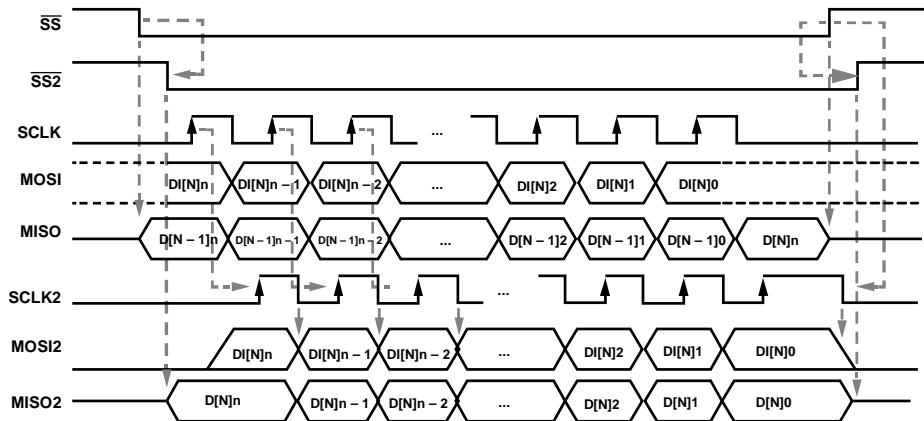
$\overline{SS}$

$\overline{SS2}$

SCLK

...

MOSI

DI[N]n

DI[N]n – 1

DI[N]n – 2

...

DI[N]2

DI[N]1

DI[N]0

MISO

D[N – 1]n

D[N – 1]n – 1

D[N – 1]n – 2

...

D[N – 1]2

D[N – 1]1

D[N – 1]0

D[N]n

SCLK2

...

MOSI2

DI[N]n

DI[N]n – 1

DI[N]n – 2

...

DI[N]2

DI[N]1

DI[N]0

MISO2

D[N]n

D[N]n – 1

D[N]n – 2

...

D[N]2

D[N]1

D[N]0